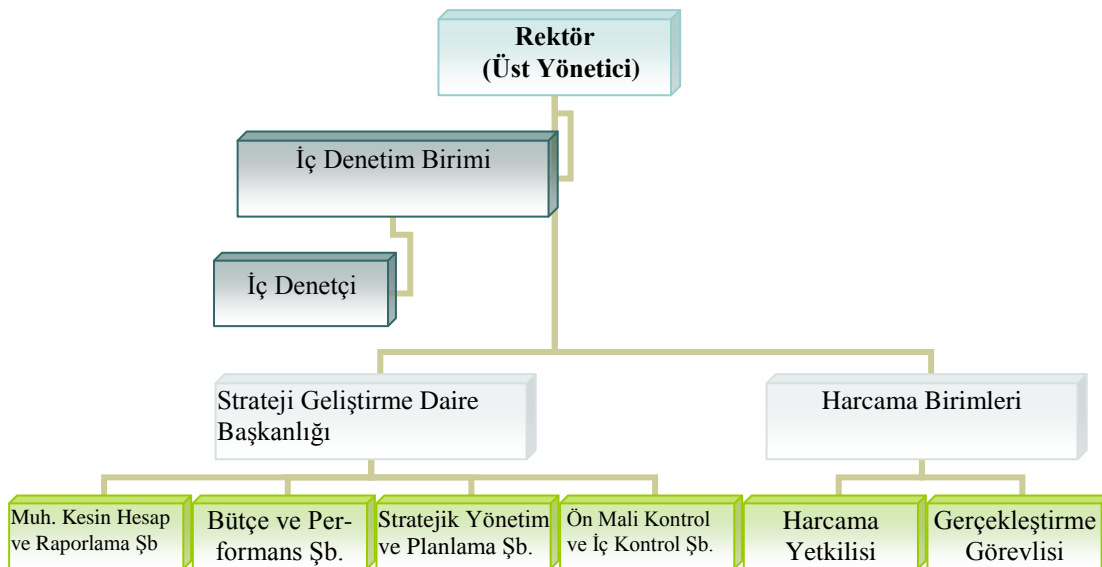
Rektör
(Üst Yönetici)

İç Denetim Birimi

İç Denetçi

Strateji Geliştirme Daire Başkanlığı

Harcama Birimleri

Muh. Kesin Hesap ve Raporlama Şb

Bütçe ve Performans Şb.

Stratejik Yönetim ve Planlama Şb.

Ön Mali Kontrol ve İç Kontrol Şb.

Harcama Yetkilisi

Gerçekleştirme Görevlisi